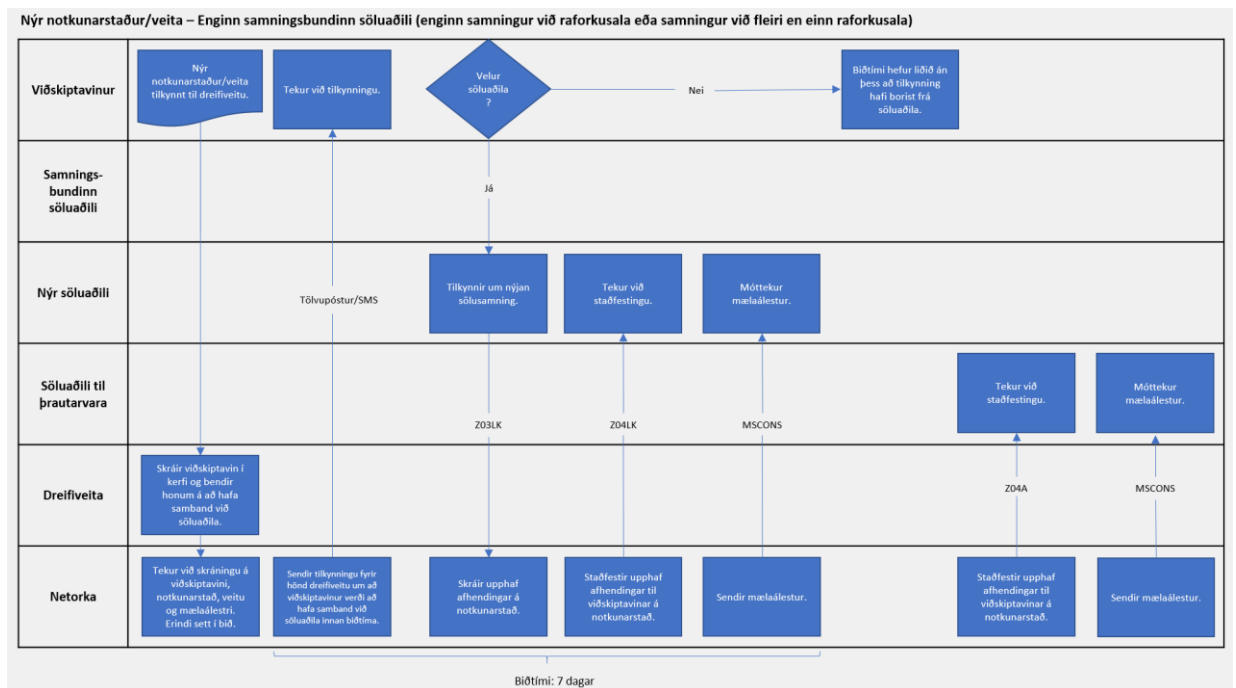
Nýr notkunarstaður/veita – Enginn samningsbundinn söluaðili (enginn samningur við raforkusala eða samningur við fleiri en einn raforkusala)

Viðskiptavinur

Nýr notkunarstaður/veita tilkynnt til dreifiveitu.

Tekur við tilkynningu.

Velur söluaðila ?

Nei

Biðtími hefur liðið án þess að tilkynning hafi borist frá söluaðila.

Samningsbundinn söluaðili

Já

Nýr söluaðili

Tölvupóstur/SMS

Tilkynnir um nýjan sölusamning.

Tekur við staðfestingu.

Móttekur mælaálestur.

Söluaðili til þrautarvara

Tekur við staðfestingu.

Móttekur mælaálestur.

Z03LK

Z04LK

MSCONS

Dreifiveita

Skráir viðskiptavin í kerfi og bendir honum á að hafa samband við söluaðila.

Z04A

MSCONS

Netorka

Tekur við skráningu á viðskiptavini, notkunarstað, veitu og mælaálestri. Erindi sett í bið.

Sendir tilkynningu fyrir hönd dreifiveitu um að viðskiptavinur verði að hafa samband við söluaðila innan biðtíma.

Skráir upphaf afhendingar á notkunarstað.

Staðfestir upphaf afhendingar til viðskiptavinar á notkunarstað.

Sendir mælaálestur.

Staðfestir upphaf afhendingar til viðskiptavinar á notkunarstað.

Sendir mælaálestur.

Biðtími: 7 dagar